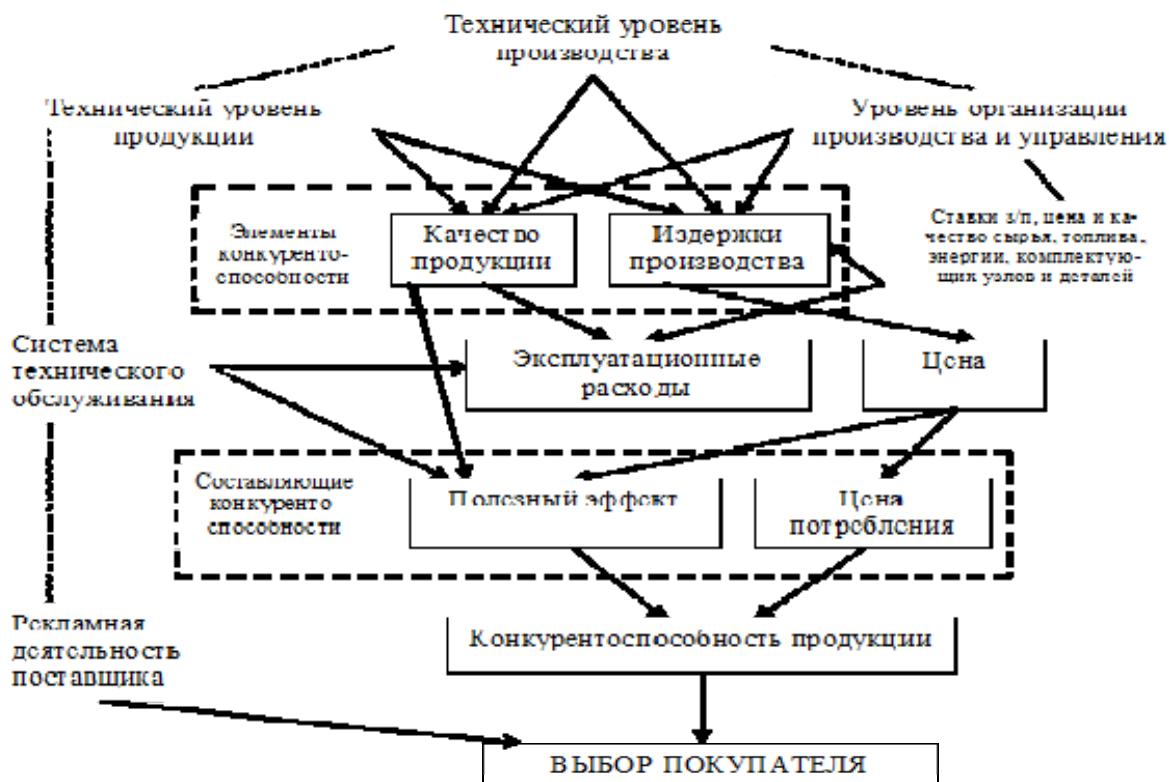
Технический уровень производства

Технический уровень продукции

Уровень организации производства и управления

Элементы конкуренто-способности

Качество продукции

Издержки производства

Ставки з/п, цена и качество сырья, топлива, энергии, комплектующих узлов и деталей

Система технического обслуживания

Эксплуатационные расходы

Цена

Составляющие конкуренто способности

Полезный эффект

Цена потребления

Рекламная деятельность поставщика

Конкурентоспособность продукции

ВЫБОР ПОКУПАТЕЛЯ